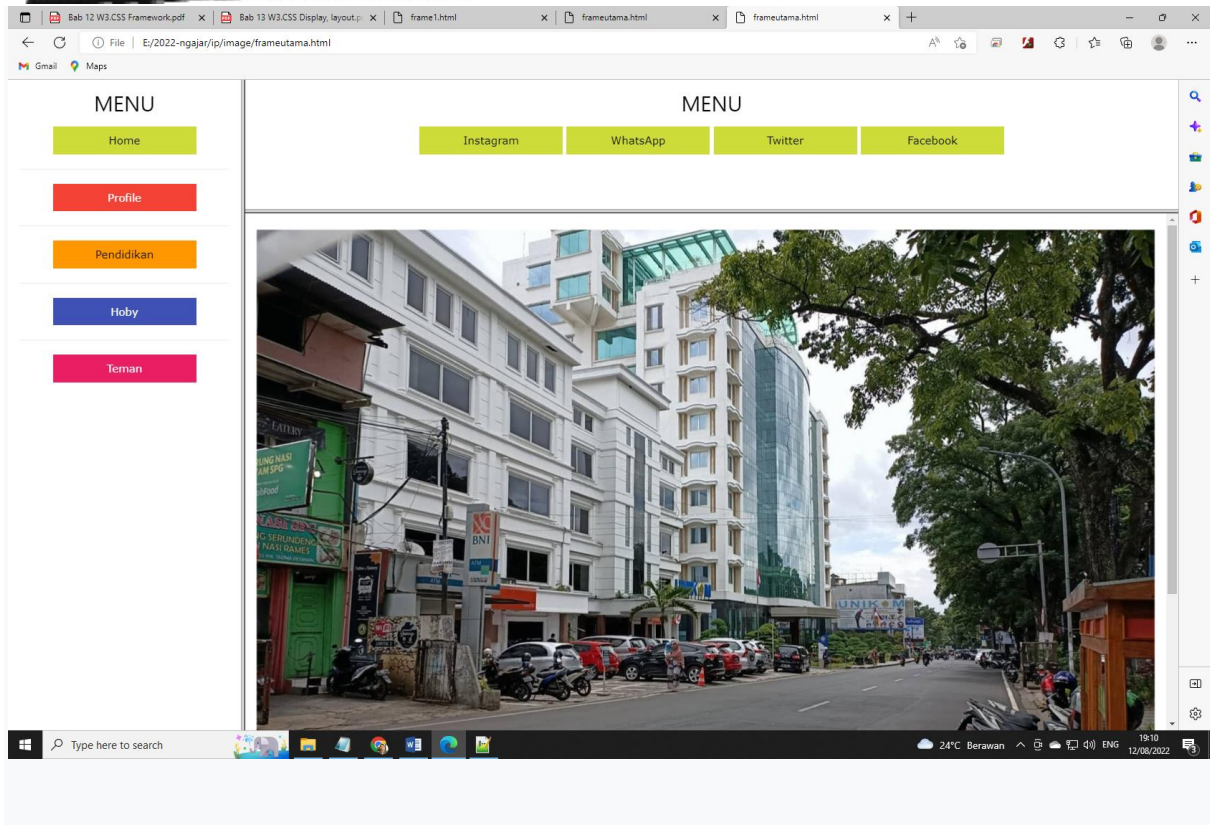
Bab 12 W3.CSS Framework.pdf ×
Bab 13 W3.CSS Display, layout.p ×
frame1.html ×
frameutama.html ×
frameutama.html ×
+

File | E:/2022-ngajar/ip/image/frameutama.html

Gmail Maps

MENU
Home
Profile
Pendidikan
Hoby
Teman

MENU
Instagram
WhatsApp
Twitter
Facebook

LATERY
UNG NASI
AM SPG
NASI
G SERUNDENG
NASI RAMES
BNI
UNIKOM

Type here to search
24°C Berawan ENG 19:10 12/08/2022